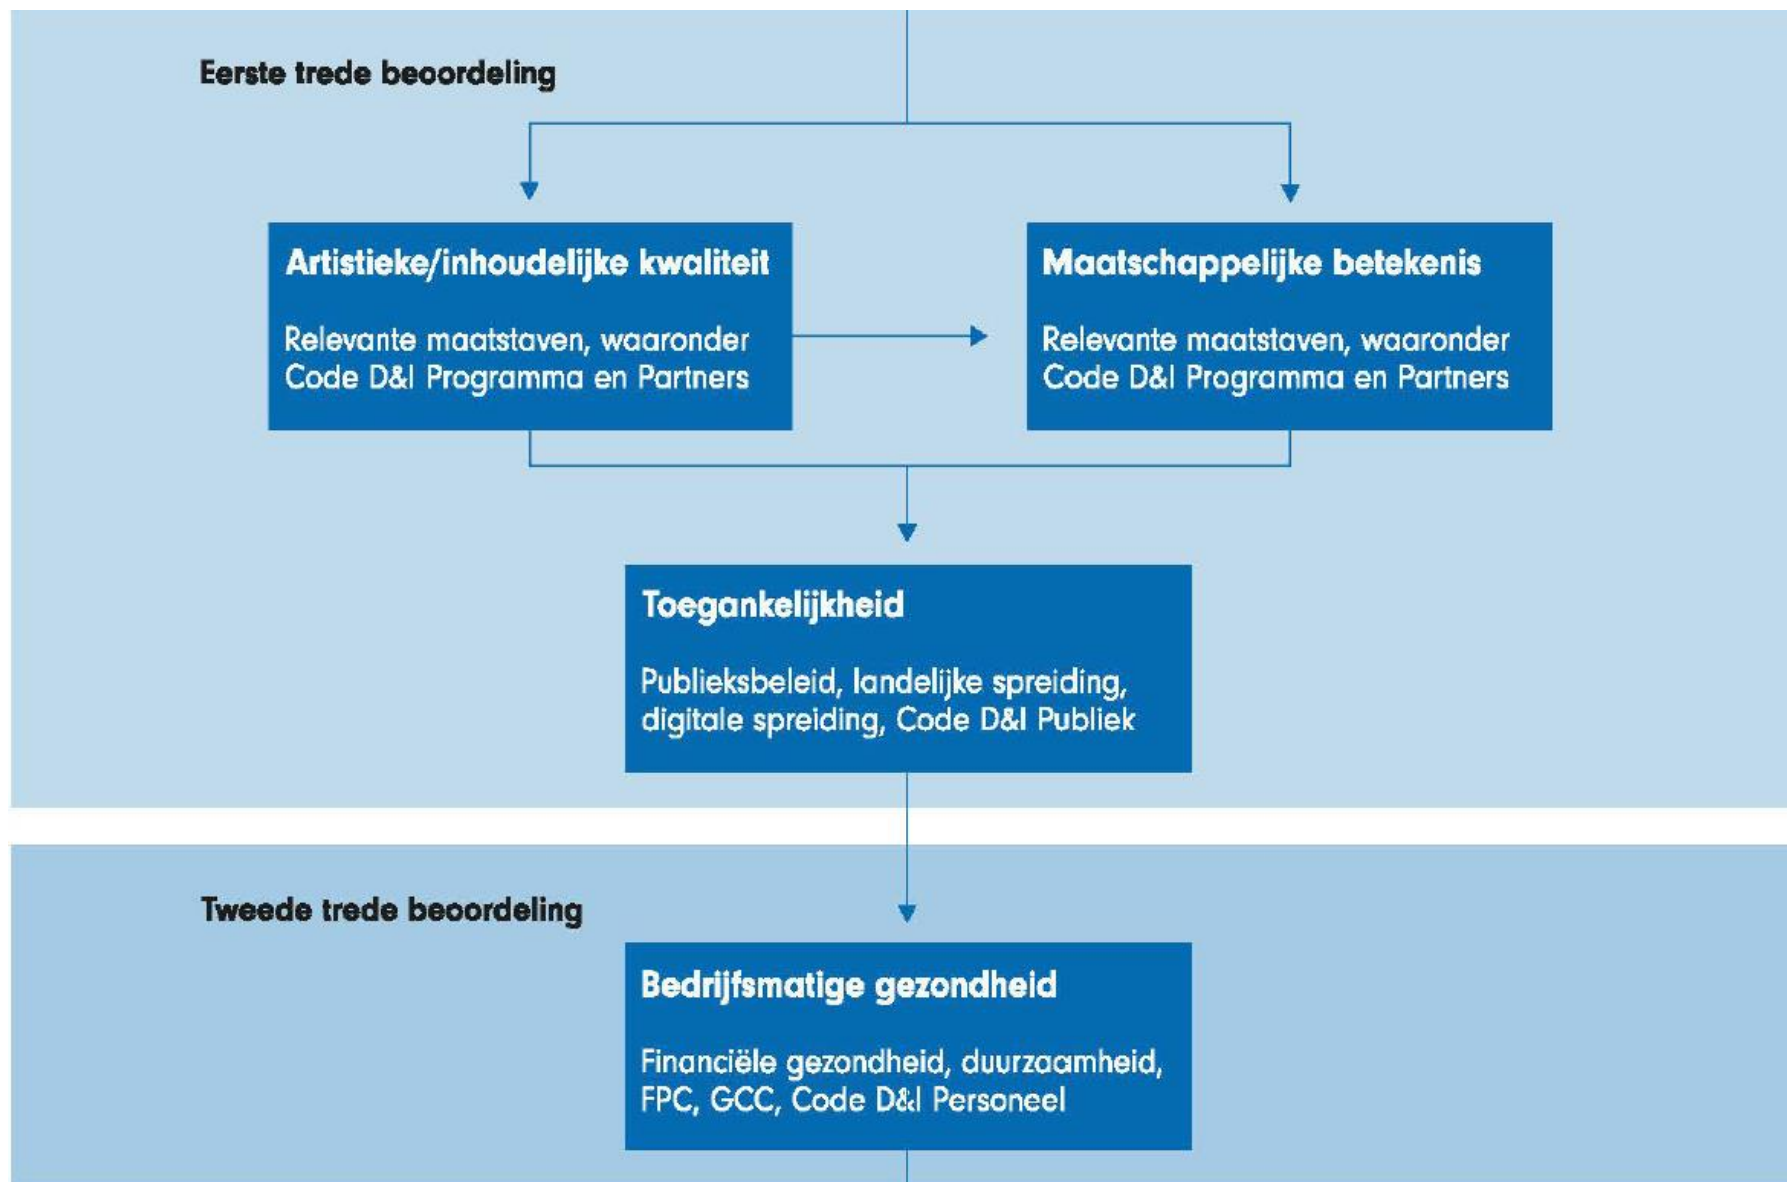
Eerste trede beoordeling

Artistieke/inhoudelijke kwaliteit

Relevante maatstaven, waaronder Code D&I Programma en Partners

Maatschappelijke betekenis

Relevante maatstaven, waaronder Code D&I Programma en Partners

Toegankelijkheid

Publieksbeleid, landelijke spreiding, digitale spreiding, Code D&I Publiek

Tweede trede beoordeling

Bedrijfsmatige gezondheid

Financiële gezondheid, duurzaamheid, FPC, GCC, Code D&I Personeel